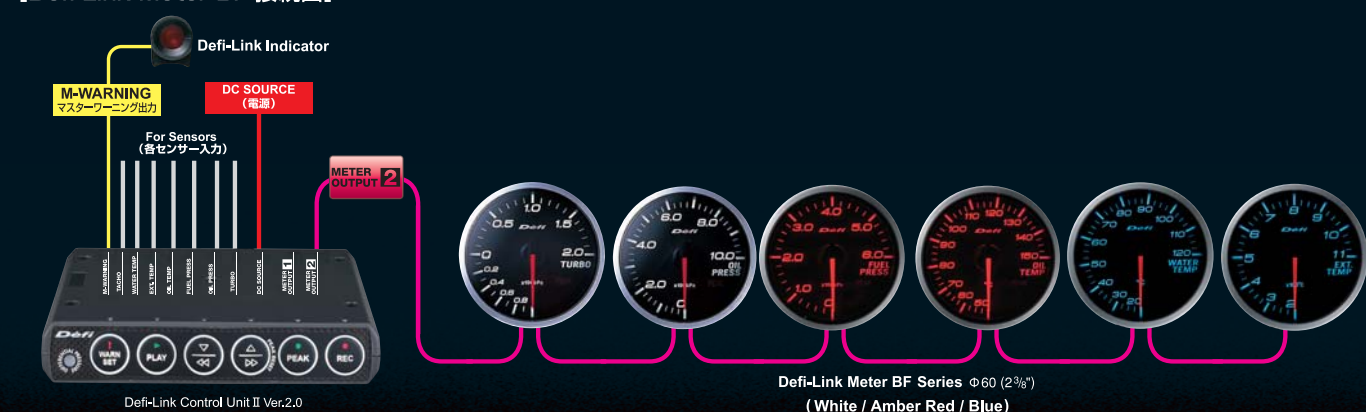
Defi-Link Indicator

M-WARNING
マスターワーニング出力

DC SOURCE
（電源）

For Sensors
（各センサー入力）

METER OUTPUT 2

M-WARNING TACHO WATER TEMP EXT TEMP OIL TEMP FUEL PRESS OIL PRESS TURBO DC SOURCE METER OUTPUT 1 METER OUTPUT 2

Defi

WARN SET PLAY PEAK REC

0.5 1.0 1.5 2.0 TURBO 0 0.2 0.4 0.6 0.8

6.0 8.0 4.0 10.0 OIL PRESS 2.0

3.0 4.0 5.0 2.0 6.0 FUEL PRESS 1.0

110 120 130 100 140 90 150 OIL TEMP 80 70 60 50

80 90 100 70 110 60 120 WATER TEMP 50 40 30 20

7 8 9 6 10 5 11 EXT TEMP 4 3 2

Defi-Link Control Unit Ⅱ Ver.2.0

Defi-Link Meter BF Series Φ60 (2$\frac{3}{8}$")
( White / Amber Red / Blue )